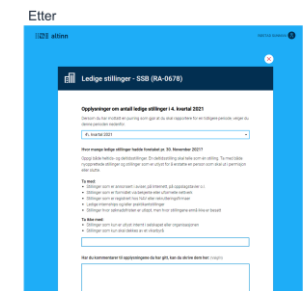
Etter

altinn

Ledige stillinger - SSB (RA-0678)

Opplysninger om antall ledige stillinger i 4. kvartal 2021

4. kvartal 2021

Hvor mange ledige stillinger hadde foretaket pr. 30. november 2021?

Ta med:

Ta ikke med:

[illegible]